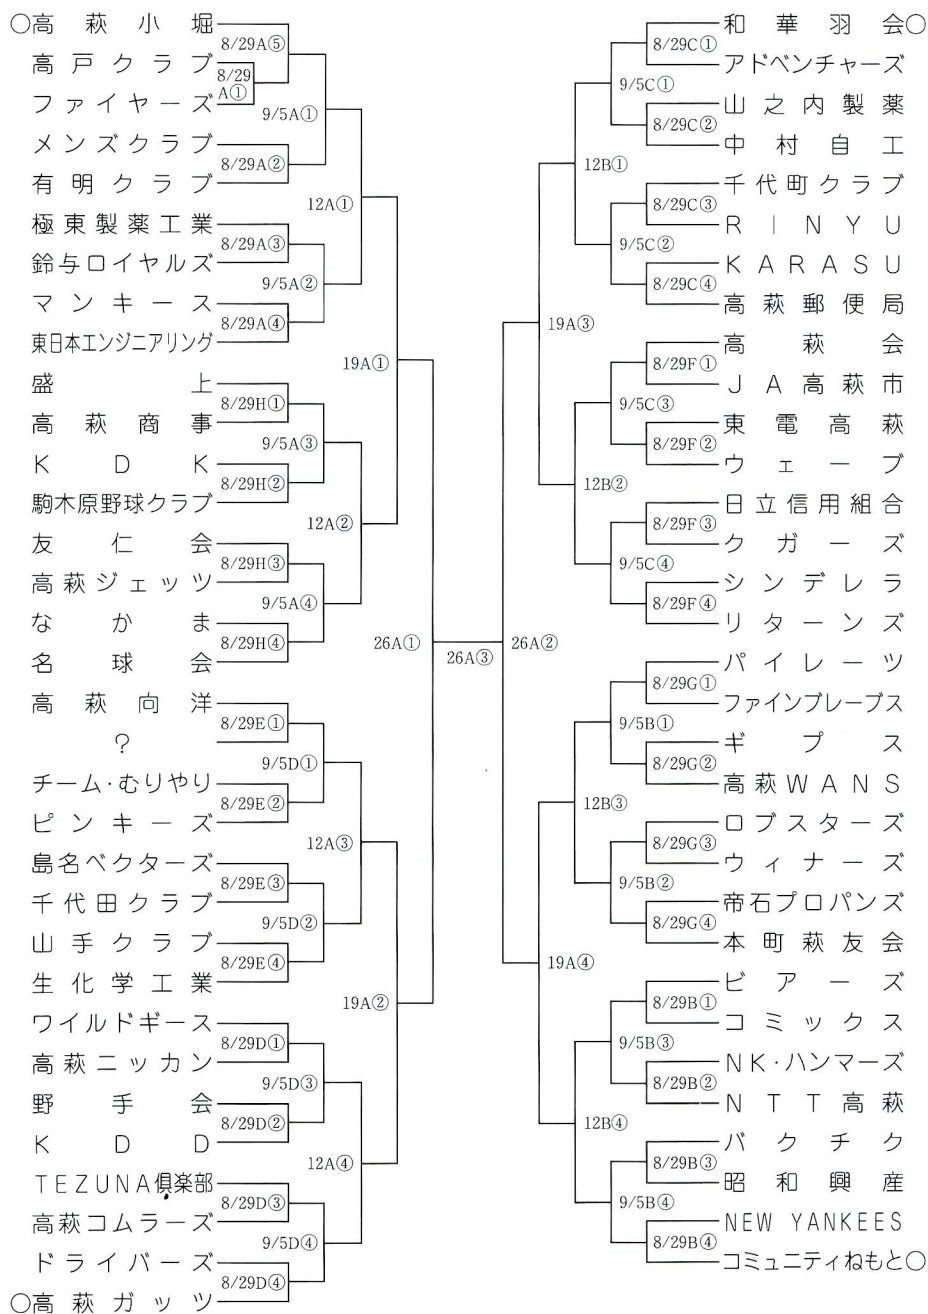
○高萩小堀
8/29A⑤
高戸クラブ
8/29 A①
ファイヤーズ
9/5A①
メンズクラブ
8/29A②
有明クラブ
12A①
極東製薬工業
8/29A③
鈴与ロイヤルズ
9/5A②
マンキース
8/29A④
東日本エンジニアリング
19A①
盛上
8/29H①
高萩商事
9/5A③
KDK
8/29H②
駒木原野球クラブ
12A②
友仁会
8/29H③
高萩ジェッツ
9/5A④
なかま
8/29H④
名球会
26A①
26A③
26A②
高萩向洋
8/29E①
?
9/5D①
チーム・むりやり
8/29E②
ピンキーズ
12A③
島名ベクターズ
8/29E③
千代田クラブ
9/5D②
山手クラブ
8/29E④
生化学工業
19A②
ワイルドギース
8/29D①
高萩ニッカン
9/5D③
野手会
8/29D②
KDD
12A④
TEZUNA倶楽部
8/29D③
高萩コムラーズ
9/5D④
ドライバーズ
8/29D④
○高萩ガッツ

和華羽会○
8/29C①
アドベンチャーズ
9/5C①
山之内製薬
8/29C②
中村自工
12B①
千代町クラブ
8/29C③
RINYU
9/5C②
KARASU
8/29C④
高萩郵便局
19A③
高萩会
8/29F①
JA高萩市
9/5C③
東電高萩
8/29F②
ウェーブ
12B②
日立信用組合
8/29F③
クガーズ
9/5C④
シンデレラ
8/29F④
リターンズ
パイレーツ
8/29G①
ファインブレーブス
9/5B①
ギプス
8/29G②
高萩WANS
12B③
ロブスターズ
8/29G③
ウィナーズ
9/5B②
帝石プロパンズ
8/29G④
本町萩友会
19A④
ビアーズ
8/29B①
コミックス
9/5B③
NK・ハンマーズ
8/29B②
NTT高萩
12B④
バクチク
8/29B③
昭和興産
9/5B④
NEW YANKEES
8/29B④
コミュニティねもと○